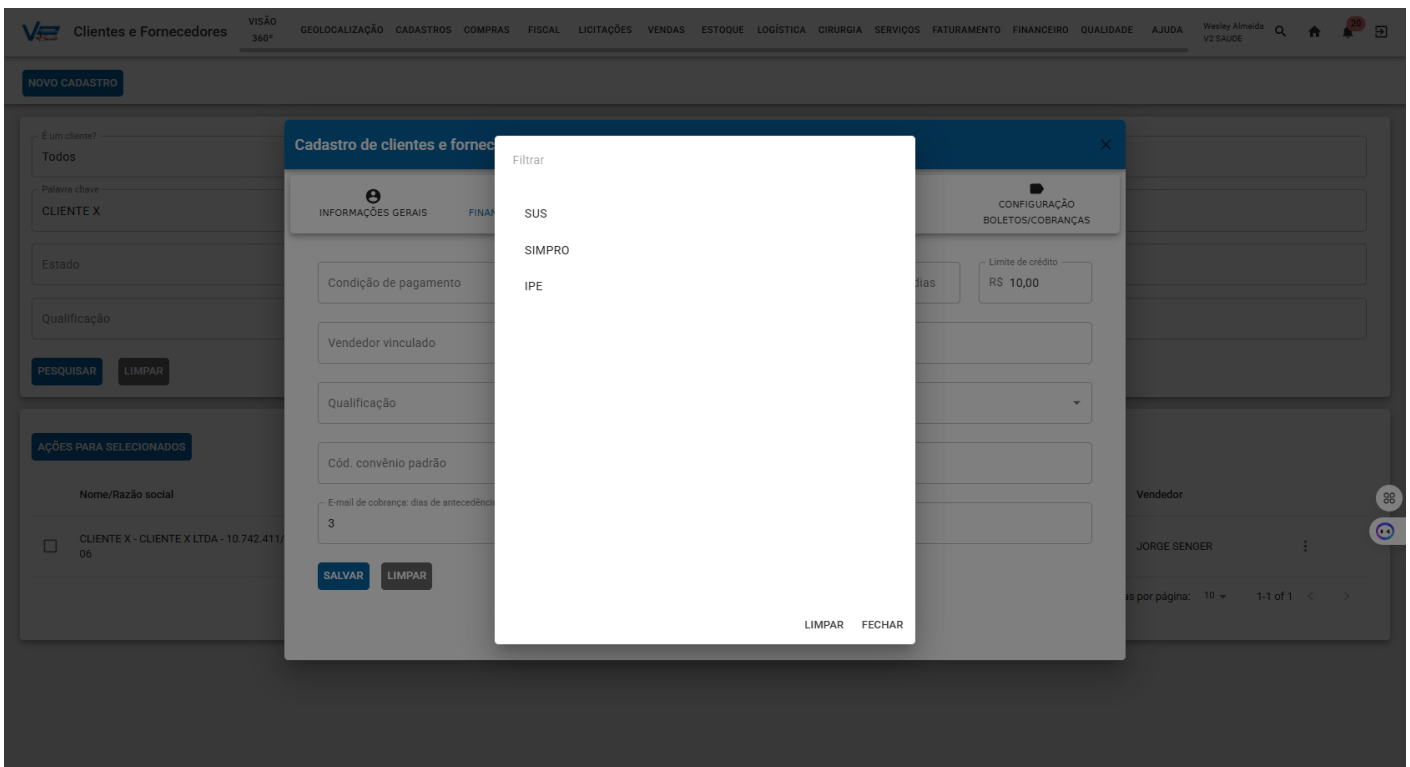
Clientes e Fornecedores VISÃO 360° GEOLOCALIZAÇÃO CADASTROS COMPRAS FISCAL LICITAÇÕES VENDAS ESTOQUE LOGÍSTICA CIRURGIA SERVIÇOS FATURAMENTO FINANCEIRO QUALIDADE AJUDA Wesley Almeida V2 SAUDE 20

NOVO CADASTRO

É um cliente?
Todos

Palavra chave
CLIENTE X

Estado

Qualificação

PESQUISAR LIMPAR

AÇÕES PARA SELECIONADOS

Nome/Razão social

CLIENTE X - CLIENTE X LTDA - 10.742.411/ 06

Vendedor

JORGE SENGER

as por página: 10 1-1 of 1

Cadastro de clientes e fornec

INFORMAÇÕES GERAIS FINAN

CONFIGURAÇÃO BOLETOS/COBRANÇAS

Condição de pagamento

dias

Limite de crédito
R$ 10,00

Vendedor vinculado

Qualificação

Cód. convênio padrão

E-mail de cobrança: dias de antecedênci
3

SALVAR LIMPAR

Filtrar

SUS

SIMPRO

IPE

LIMPAR FECHAR